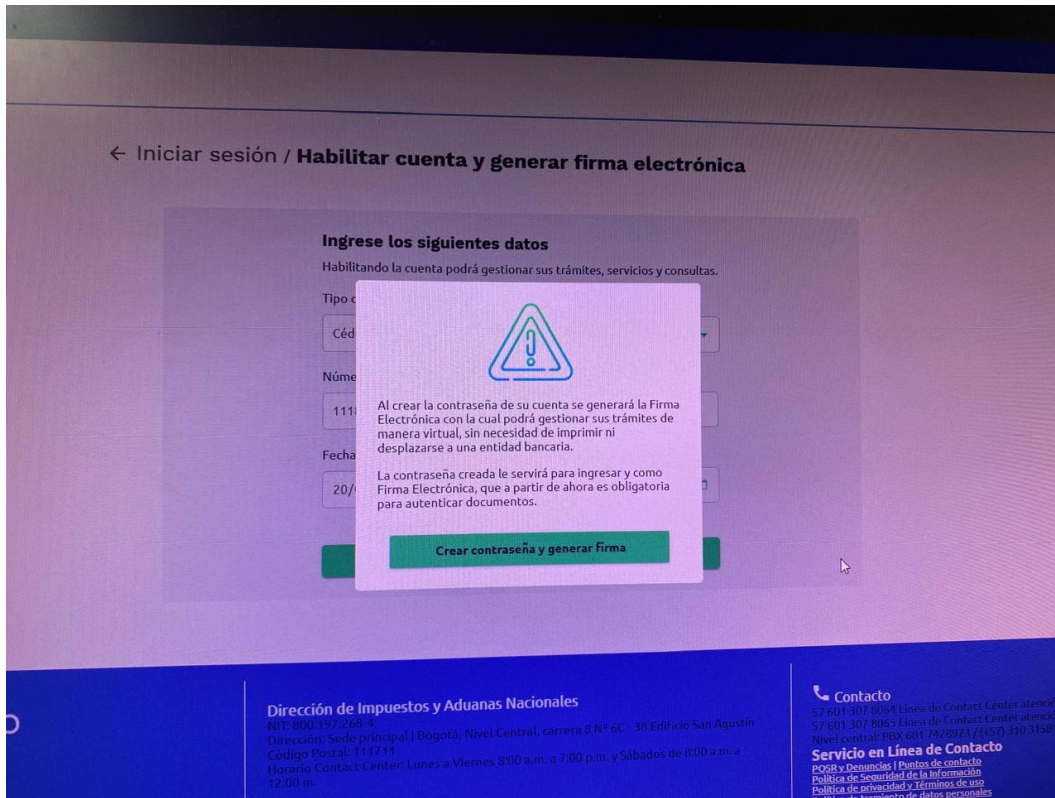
← Iniciar sesión / **Habilitar cuenta y generar firma electrónica**

**Ingrese los siguientes datos**

Habilitando la cuenta podrá gestionar sus trámites, servicios y consultas.

Tipo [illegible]

Céd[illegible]

Núme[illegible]

111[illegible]

Fecha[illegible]

20/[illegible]

Al crear la contraseña de su cuenta se generará la Firma Electrónica con la cual podrá gestionar sus trámites de manera virtual, sin necesidad de imprimir ni desplazarse a una entidad bancaria.

La contraseña creada le servirá para ingresar y como Firma Electrónica, que a partir de ahora es obligatoria para autenticar documentos.

Crear contraseña y generar firma

**Dirección de Impuestos y Aduanas Nacionales**

NIT: 800.197.268-4

Dirección: Sede principal | Bogotá, Nivel Central, carrera 8 Nº 6C - 38 Edificio San Agustín

Código Postal: 111711

Horario Contact Center: Lunes a Viernes 8:00 a.m. a 7:00 p.m. y Sábados de 8:00 a.m. a 12:00 m.

Contacto

57 601 307 8064 Línea de Contact Center atenci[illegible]

57 601 307 8065 Línea de Contact Center atenci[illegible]

Nivel central: PBX 601 7428973 / (+57) 310 3158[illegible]

**Servicio en Línea de Contacto**

PQSR y Denuncias | Puntos de contacto

Política de Seguridad de la Información

Política de privacidad y Términos de uso

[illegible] de tratamiento de datos personales